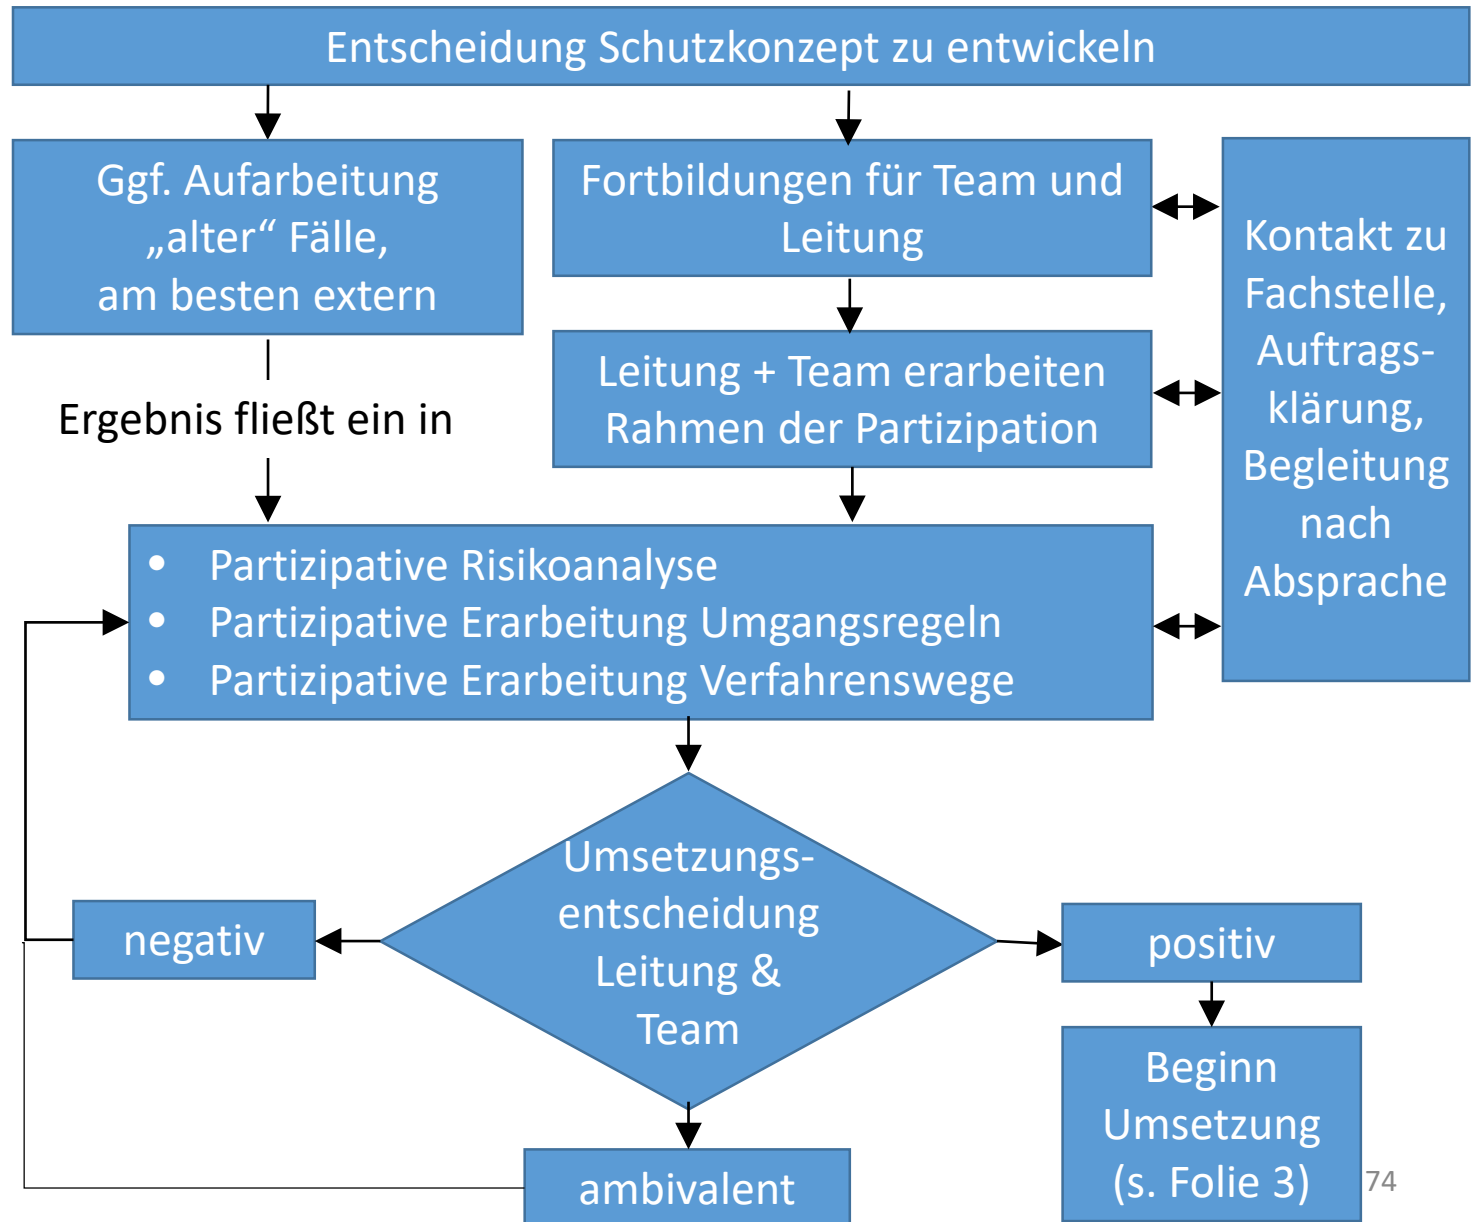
Entscheidung Schutzkonzept zu entwickeln

Ggf. Aufarbeitung „alter“ Fälle, am besten extern

Ergebnis fließt ein in

Fortbildungen für Team und Leitung

Leitung + Team erarbeiten Rahmen der Partizipation

Kontakt zu Fachstelle, Auftragsklärung, Begleitung nach Absprache

- Partizipative Risikoanalyse
- Partizipative Erarbeitung Umgangsregeln
- Partizipative Erarbeitung Verfahrenswege

Umsetzungsentscheidung Leitung & Team

negativ

positiv

ambivalent

Beginn Umsetzung (s. Folie 3)

74